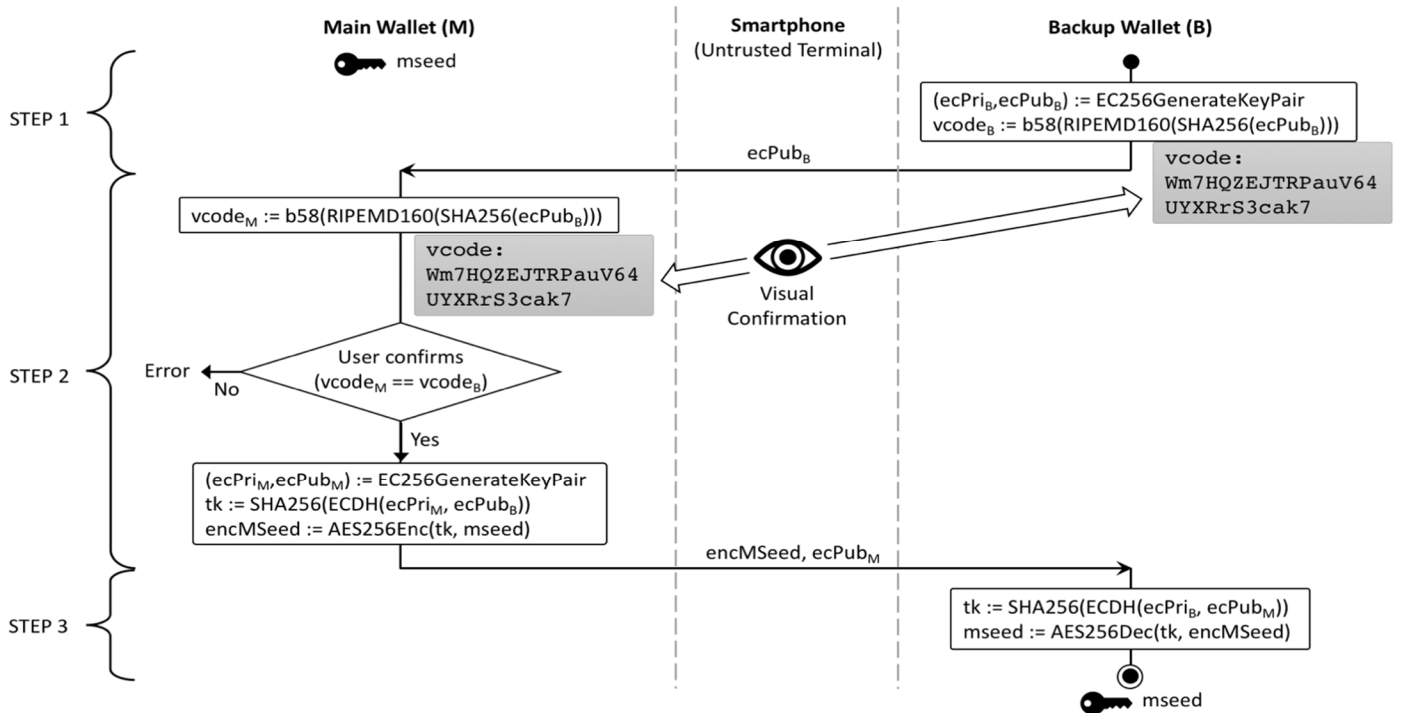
Main Wallet (M)

Smartphone
(Untrusted Terminal)

Backup Wallet (B)

mseed

STEP 1

$(ecPri_B, ecPub_B)$ := EC256GenerateKeyPair
$vcode_B$ := b58(RIPEMD160(SHA256($ecPub_B$)))

$ecPub_B$

vcode:
Wm7HQZEJTRPauV64
UYXRrS3cak7

$vcode_M$ := b58(RIPEMD160(SHA256($ecPub_B$)))

vcode:
Wm7HQZEJTRPauV64
UYXRrS3cak7

Visual
Confirmation

STEP 2

Error

No

User confirms
($vcode_M$ == $vcode_B$)

Yes

$(ecPri_M, ecPub_M)$ := EC256GenerateKeyPair
tk := SHA256(ECDH($ecPri_M$, $ecPub_B$))
encMSeed := AES256Enc(tk, mseed)

encMSeed, $ecPub_M$

STEP 3

tk := SHA256(ECDH($ecPri_B$, $ecPub_M$))
mseed := AES256Dec(tk, encMSeed)

mseed